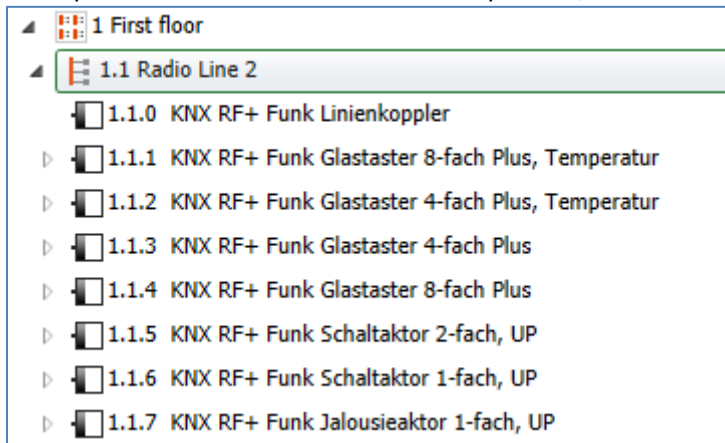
1 First floor

1.1 Radio Line 2

1.1.0 KNX RF+ Funk Linienkoppler

1.1.1 KNX RF+ Funk Glastaster 8-fach Plus, Temperatur

1.1.2 KNX RF+ Funk Glastaster 4-fach Plus, Temperatur

1.1.3 KNX RF+ Funk Glastaster 4-fach Plus

1.1.4 KNX RF+ Funk Glastaster 8-fach Plus

1.1.5 KNX RF+ Funk Schaltaktor 2-fach, UP

1.1.6 KNX RF+ Funk Schaltaktor 1-fach, UP

1.1.7 KNX RF+ Funk Jalousieaktor 1-fach, UP